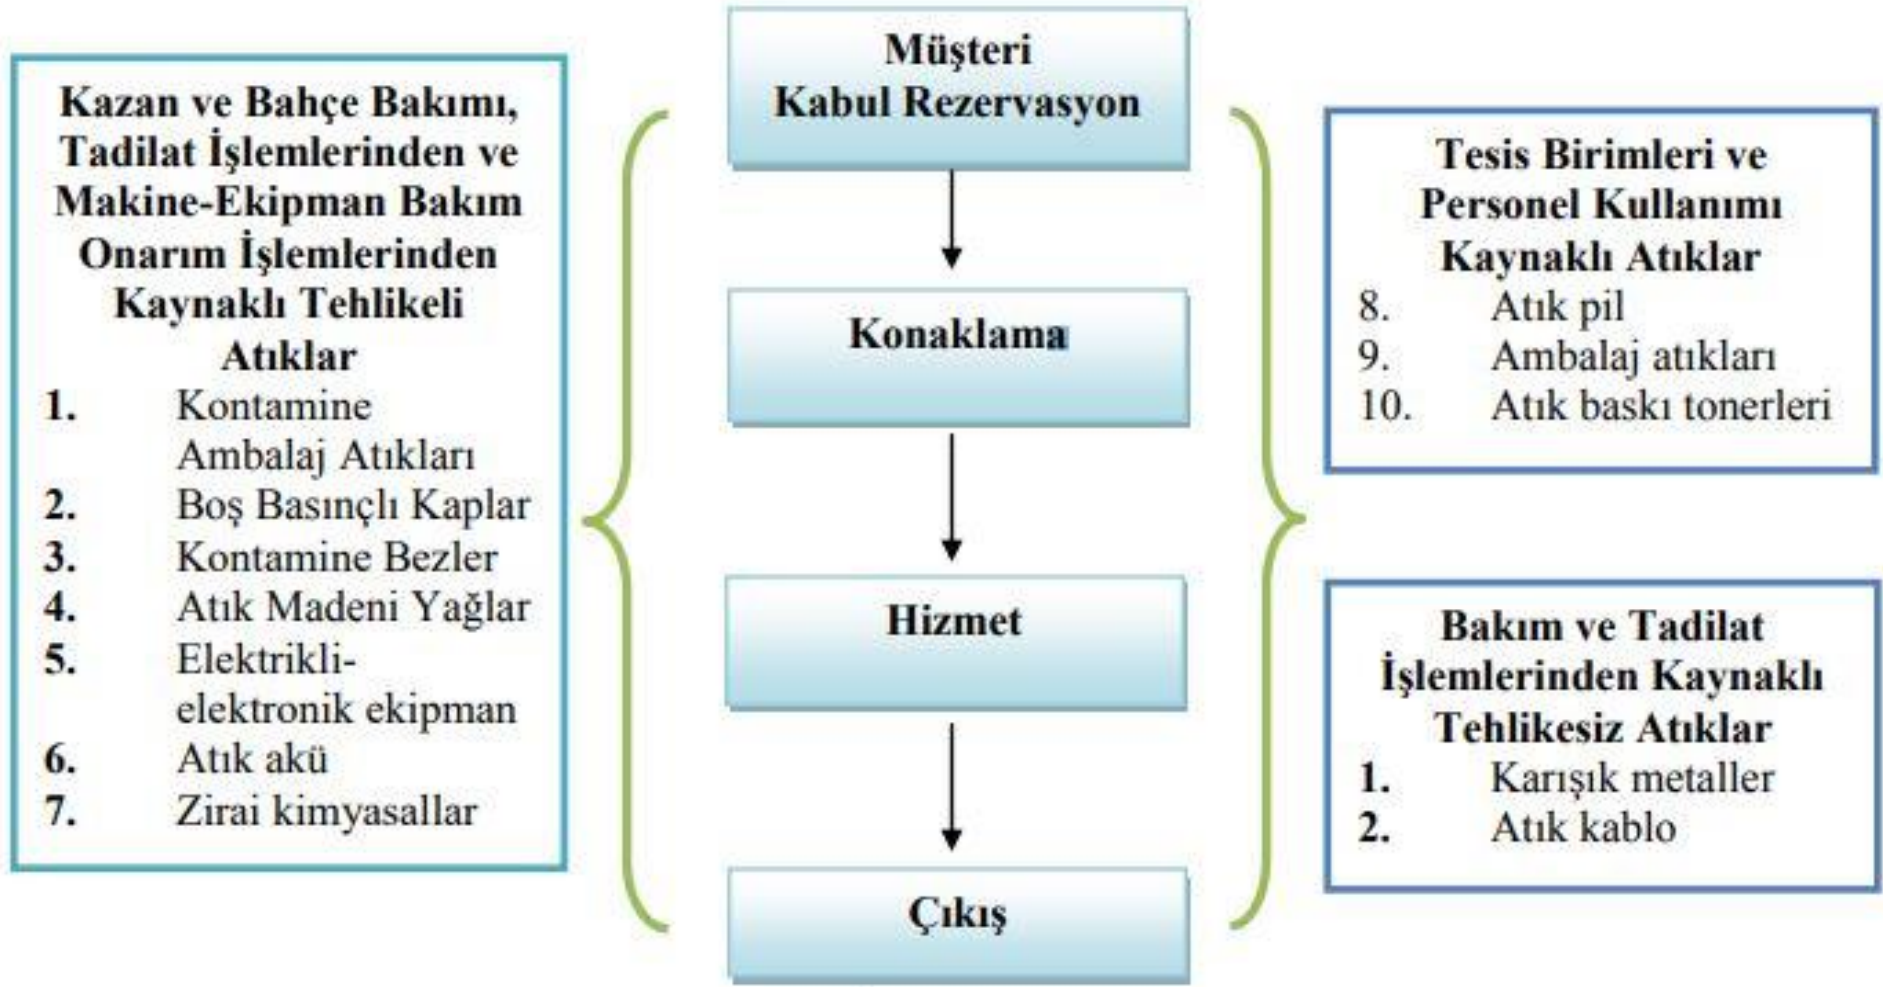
Kazan ve Bahçe Bakımı, Tadilat İşlemlerinden ve Makine-Ekipman Bakım Onarım İşlemlerinden Kaynaklı Tehlikeli Atıklar

1. Kontamine Ambalaj Atıkları
2. Boş Basınçlı Kaplar
3. Kontamine Bezler
4. Atık Madeni Yağlar
5. Elektrikli-elektronik ekipman
6. Atık akü
7. Zirai kimyasallar

Müşteri Kabul Rezervasyon

Konaklama

Hizmet

Çıkış

Tesis Birimleri ve Personel Kullanımı Kaynaklı Atıklar

8. Atık pil
9. Ambalaj atıkları
10. Atık baskı tonerleri

Bakım ve Tadilat İşlemlerinden Kaynaklı Tehlikesiz Atıklar

1. Karışık metaller
2. Atık kablo